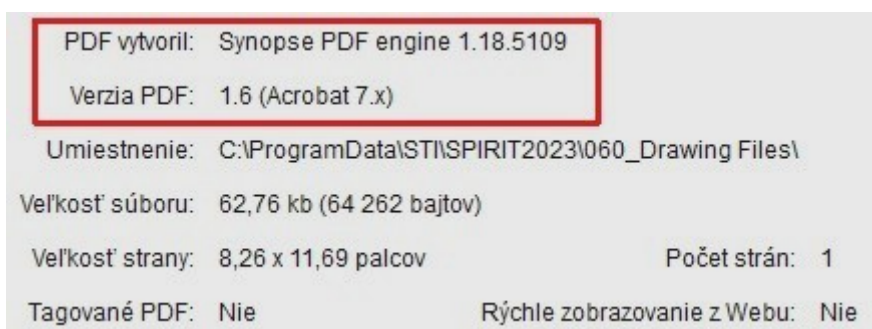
PDF vytvoril: Synopse PDF engine 1.18.5109

Verzia PDF: 1.6 (Acrobat 7.x)

Umiestnenie: C:\ProgramData\STI\SPIRIT2023\060_Drawing Files\

Veľkosť súboru: 62,76 kb (64 262 bajtov)

Veľkosť strany: 8,26 x 11,69 palcov

Počet strán: 1

Tagované PDF: Nie

Rýchle zobrazovanie z Webu: Nie